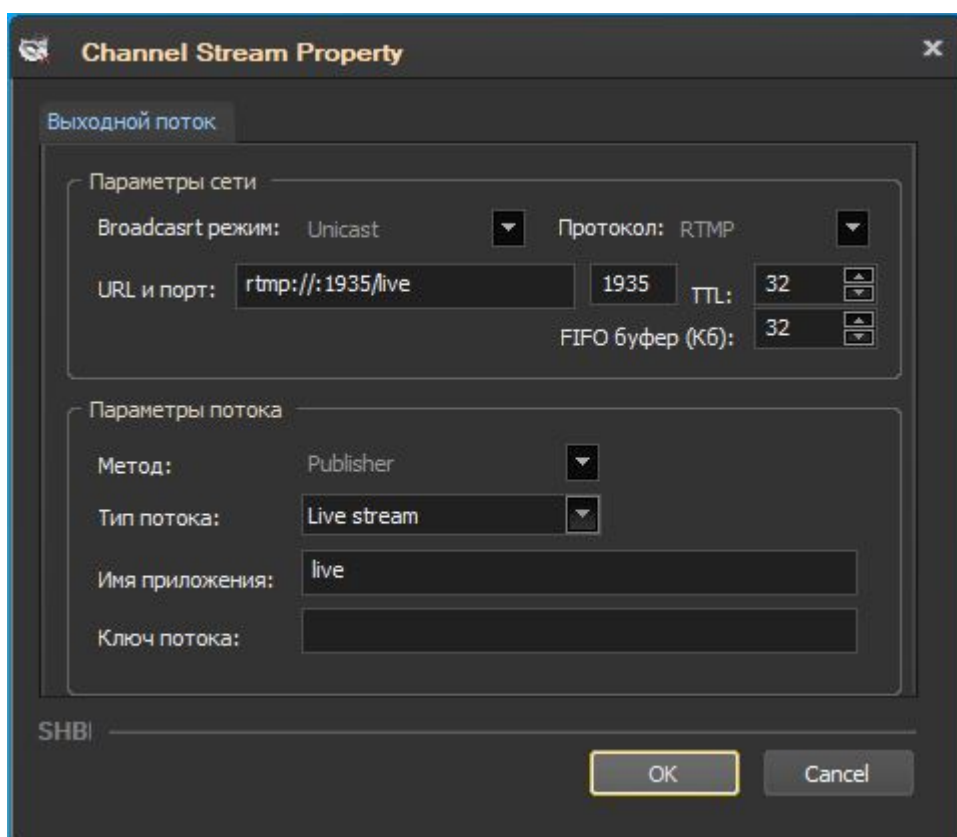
Channel Stream Property

Выходной поток

Параметры сети

Broadcasrt режим: Unicast

Протокол: RTMP

URL и порт: rtmp://:1935/live 1935

TTL: 32

FIFO буфер (Кб): 32

Параметры потока

Метод: Publisher

Тип потока: Live stream

Имя приложения: live

Ключ потока:

SHBI

OK

Cancel